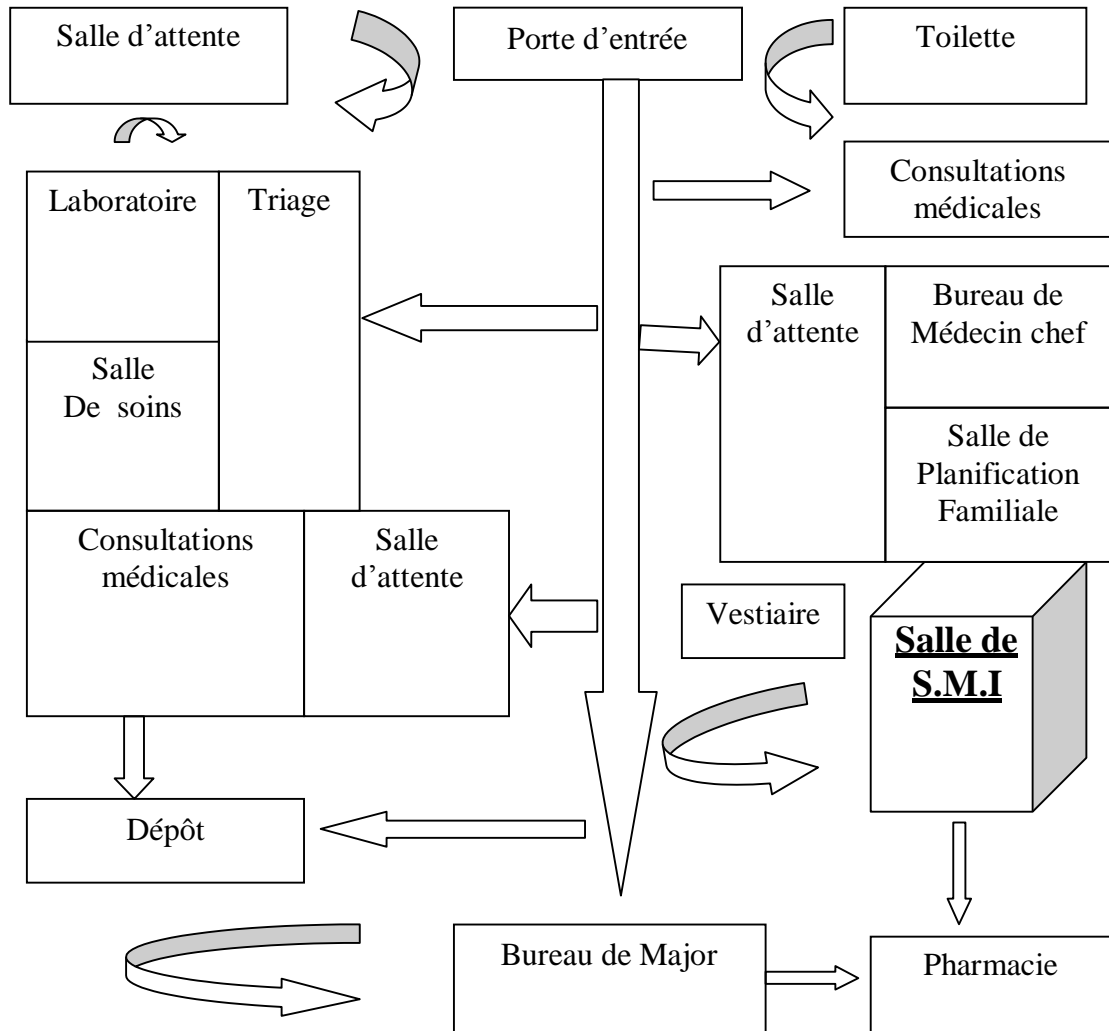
Salle d’attente

Porte d’entrée

Toilette

Consultations médicales

Laboratoire

Triage

Salle De soins

Salle d’attente

Bureau de Médecin chef

Salle de Planification Familiale

Consultations médicales

Salle d’attente

Vestiaire

**Salle de S.M.I**

Dépôt

Bureau de Major

Pharmacie